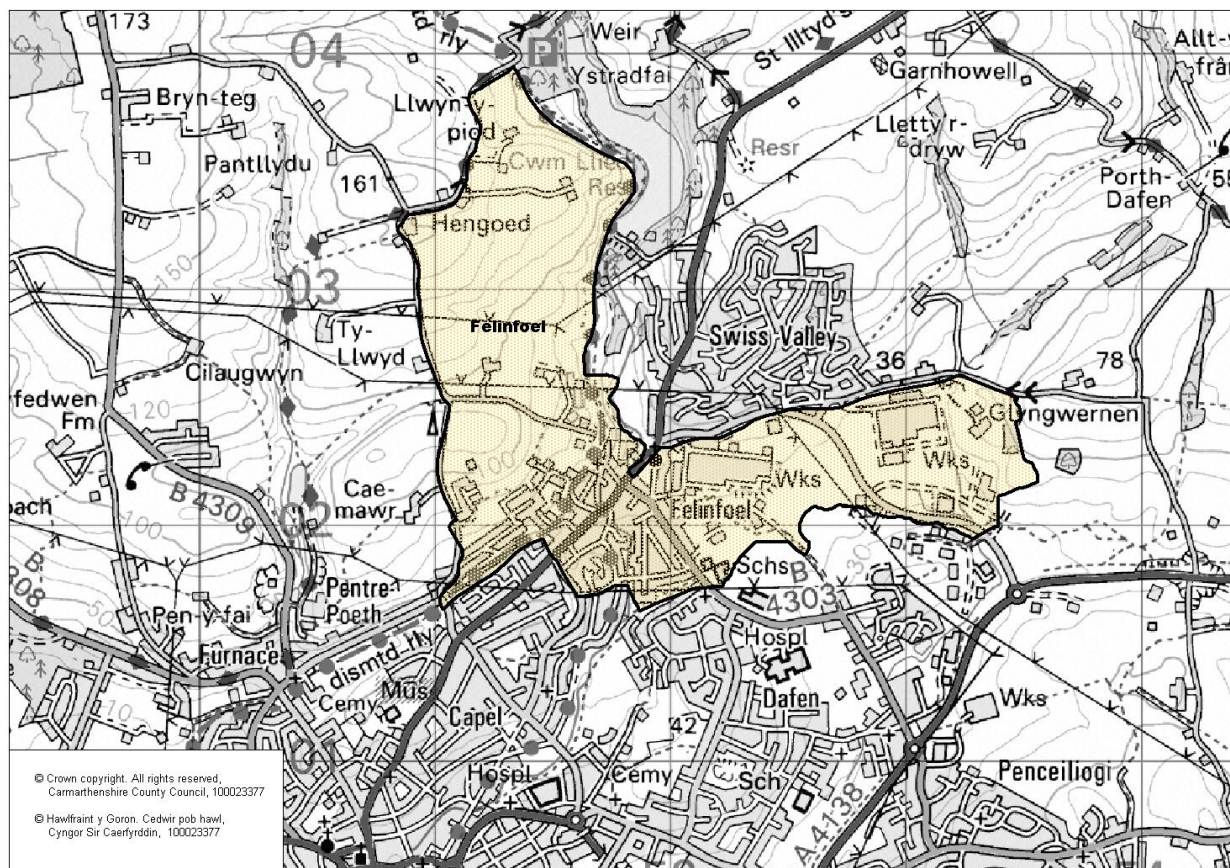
173
04
rly
P
Weir
Ystradfai
St Illtyd's
Garnhowell
Allt-y
frân
Bryn-teg
Llwyn-y-piod
Cwm Lliedi Resr
Resr
Lletty'r-dryw
Porth-Dafen
55
Pantllydu
161
Hengoed
150
03
Felinfoel
Swiss Valley
Ty-Llwyd
36
78
Cilaugwyn
fedwen Fm
120
Glyngwernen
Wks
Wks
Cae-mawr
100
B 4309
02
bach
Felinfoel
100
30
Schs
B 4303
B 308
Pentre-Poeth
50
Pen-y-fai
Furnace
dismtd rly
Hospl
Mus
Cemy
Dafen
Wks
Capel
42
10
01
Hospl
Cemy
Sch
A 4138
Penceiliogi

© Crown copyright. All rights reserved, Carmarthenshire County Council, 100023377

© Hawlfraint y Goron. Cedwir pob hawl, Cyngor Sir Caerfyrddin, 100023377